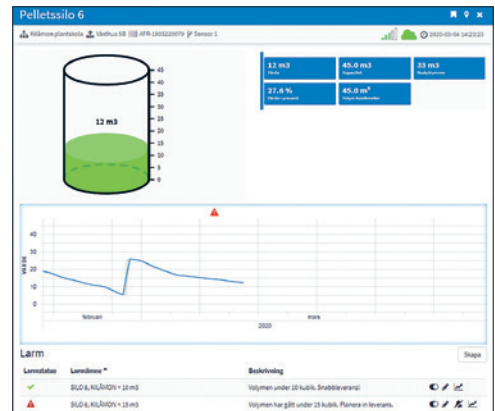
Pelletssilo 6

Kilåmon plantskola Växthus 6B AFR-19032200079 Sensor 1 2020-03-04 14:23:03

45
40
35
30
25
20
15
10
5
0

12 m3

| 12 m3 | 45.0 m3 | 33 m3 |
|---|---|---|
| Värde | Kapacitet | Restkapacitet |
| 27.6 % | 45.0 m³ | |
| Värde i procent | Volym kapacitet | |

VÄRDE

40
30
20
10
0

februari
mars
2020

Larm

Skapa

| Larmstatus | Larmnamn * | Beskrivning |
|---|---|---|
| ✔ | SILO 6, KILÅMON < 10 m3 | Volymen under 10 kubik. Snabbleverans! |
| ⚠ | SILO 6, KILÅMON < 15 m3 | Volymen har gått under 15 kubik. Planera in leverans. |